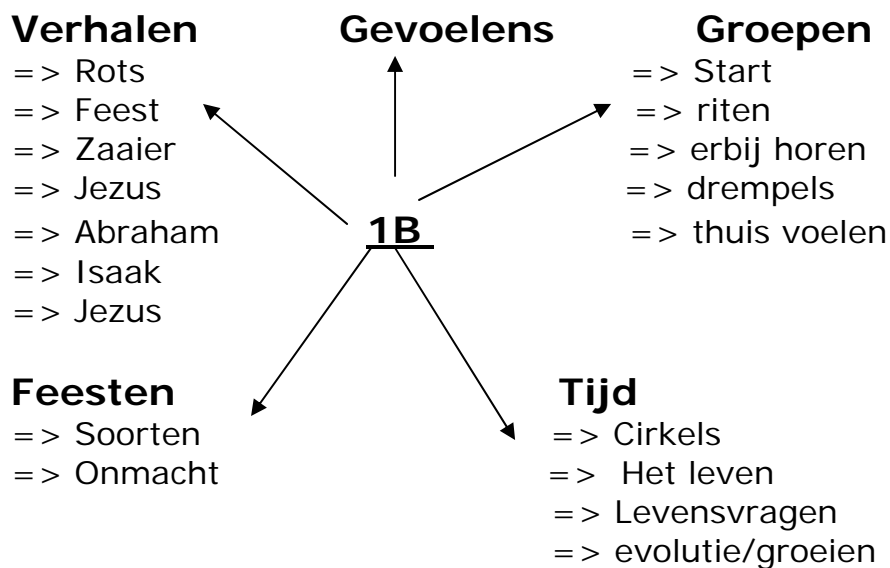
Verhalen
=> Rots
=> Feest
=> Zaaier
=> Jezus
=> Abraham
=> Isaak
=> Jezus

Gevoelens

Groepen
=> Start
=> riten
=> erbij horen
=> drempels
=> thuis voelen

1B

Feesten
=> Soorten
=> Onmacht

Tijd
=> Cirkels
=> Het leven
=> Levensvragen
=> evolutie/groeien